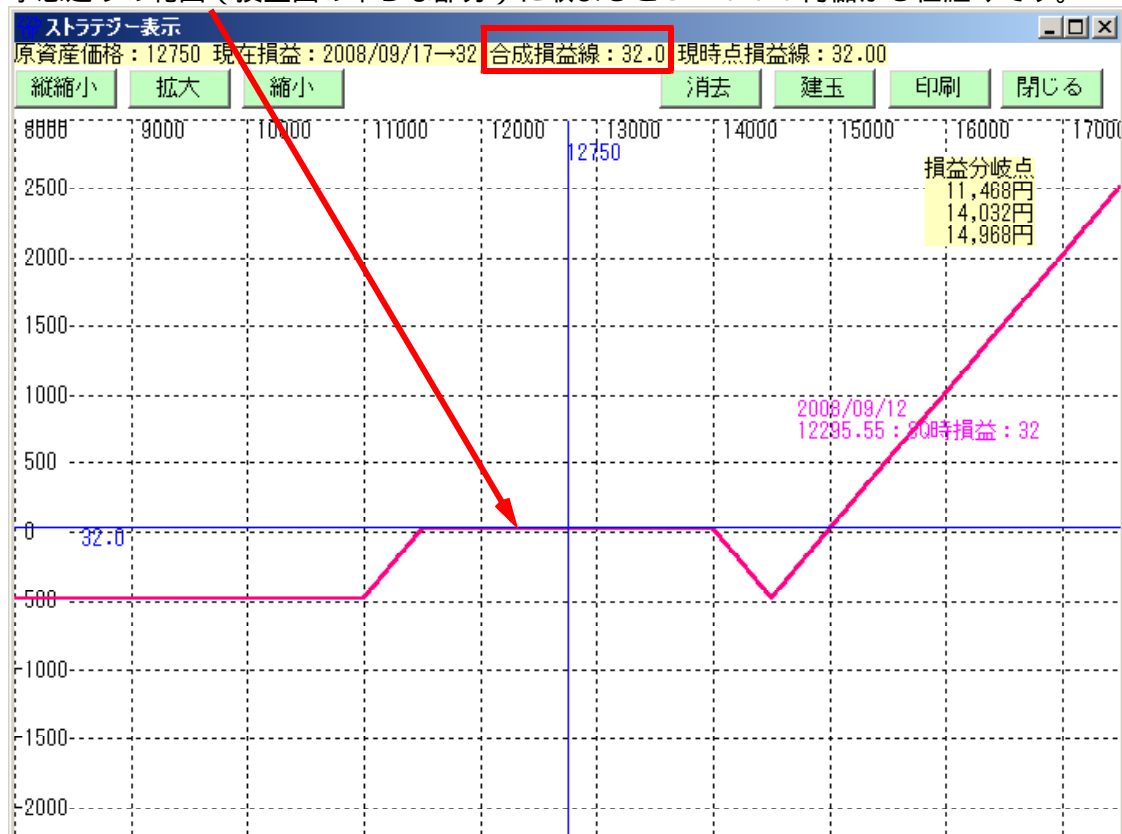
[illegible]

ストラテジー表示

原資産価格：12750 現在損益：2008/09/17→32 合成損益線：32.0 現時点損益線：32.00

縦縮小 拡大 縮小 消去 建玉 印刷 閉じる

8000 9000 10000 11000 12000 13000 14000 15000 16000 17000

12750

損益分岐点
11,468円
14,032円
14,968円

2500
2000
1500
1000
500
0
-500
-1000
-1500
-2000

32.0

2008/09/12
12295.55：SQ時損益：32